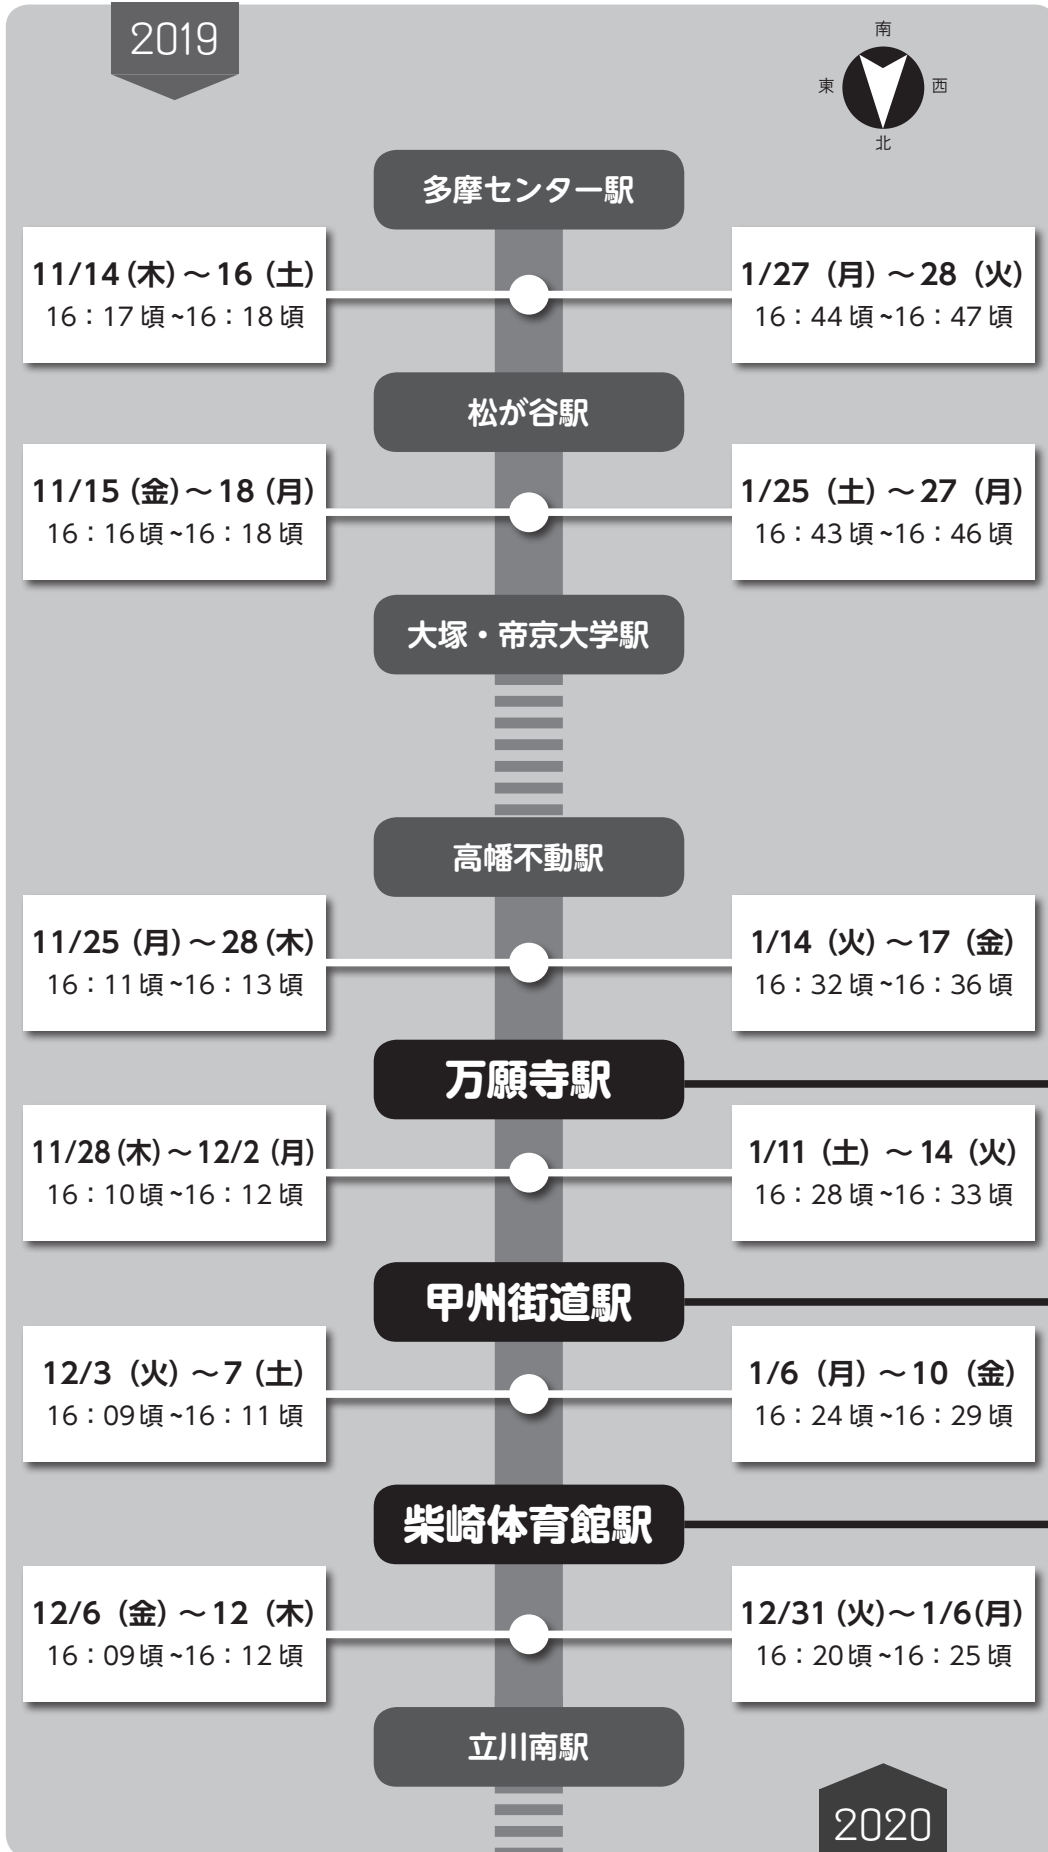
2019

南
東
西
北

多摩センター駅

11/14（木）～16（土）
16：17 頃~16：18 頃

1/27（月）～28（火）
16：44 頃~16：47 頃

松が谷駅

11/15（金）～18（月）
16：16頃~16：18 頃

1/25（土）～27（月）
16：43 頃~16：46 頃

大塚・帝京大学駅

高幡不動駅

11/25（月）～28（木）
16：11 頃~16：13 頃

1/14（火）～17（金）
16：32 頃~16：36 頃

万願寺駅

11/28（木）～12/2（月）
16：10頃~16：12 頃

1/11（土）～14（火）
16：28 頃~16：33 頃

甲州街道駅

12/3（火）～7（土）
16：09頃~16：11 頃

1/6（月）～10（金）
16：24 頃~16：29 頃

柴崎体育館駅

12/6（金）～12（木）
16：09頃~16：12 頃

12/31（火）～1/6(月)
16：20頃~16：25 頃

立川南駅

2020